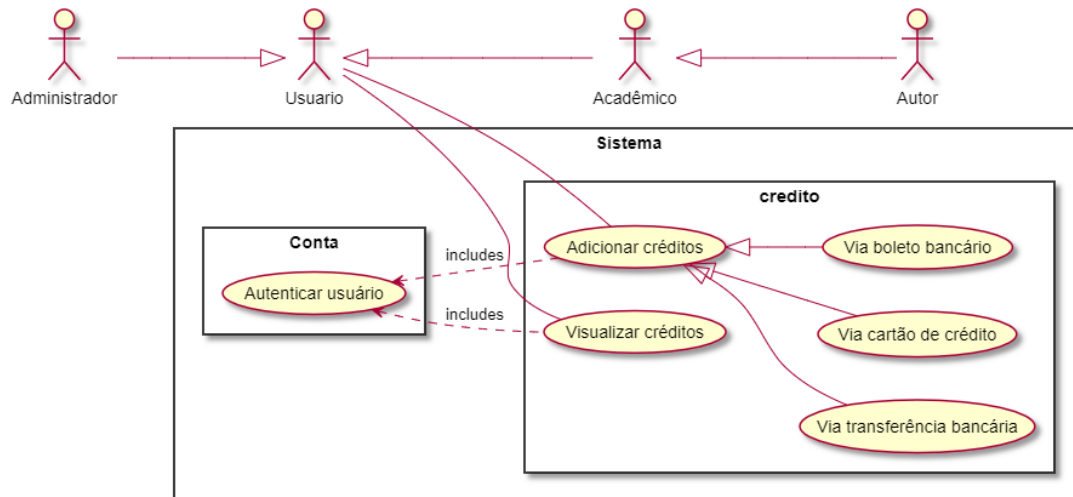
Administrador

Usuario

Acadêmico

Autor

Sistema

credito

Conta

Autenticar usuário

includes

includes

Adicionar créditos

Visualizar créditos

Via boleto bancário

Via cartão de crédito

Via transferência bancária